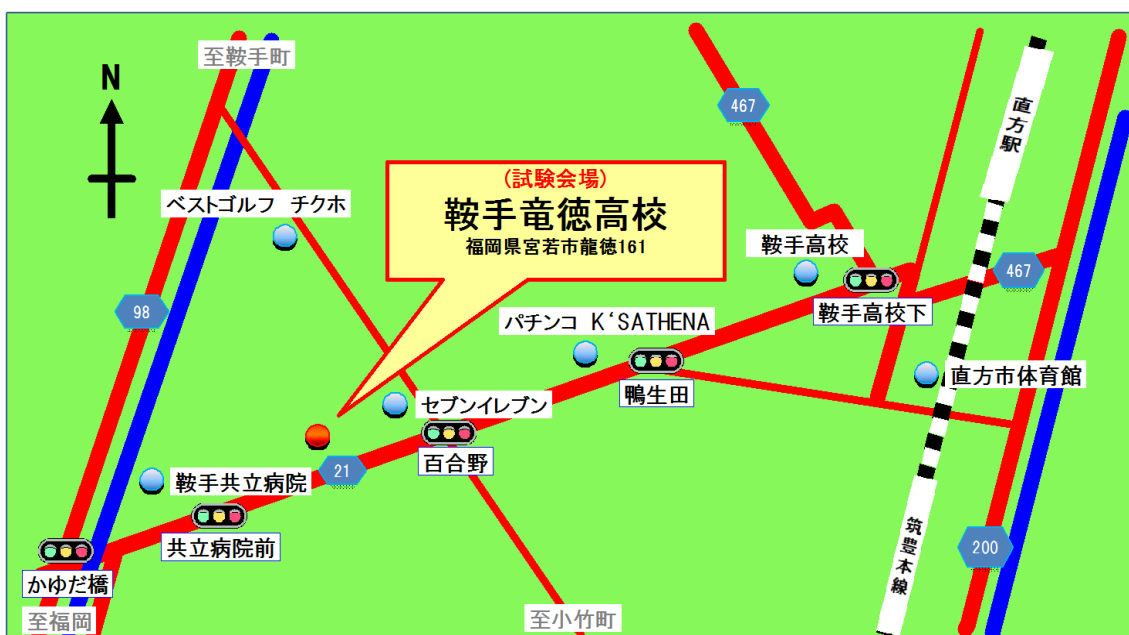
至鞍手町

N

467

直方駅

（試験会場）
鞍手竜徳高校
福岡県宮若市龍徳161

ベストゴルフ　チクホ

鞍手高校

467

98

パチンコ K'SATHENA

鞍手高校下

鴨生田

直方市体育館

セブンイレブン

百合野

21

鞍手共立病院

共立病院前

筑豊本線

200

かゆだ橋

至福岡

至小竹町